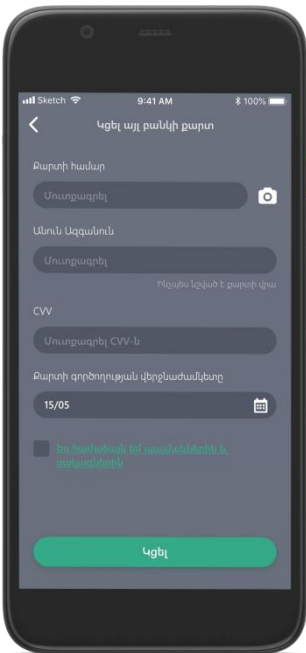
Sketch 9:41 AM 100%

Կցել այլ բանկի քարտ

Քարտի համար

Մուտքագրել

Անուն Ազգանուն

Մուտքագրել

Ինչպես նշված է քարտի վրա

CVV

Մուտքագրել CVV-ն

Քարտի գործողության վերջնաժամկետը

15/05

Ես համաձայն եմ պայմանների և դրույթների

Կցել